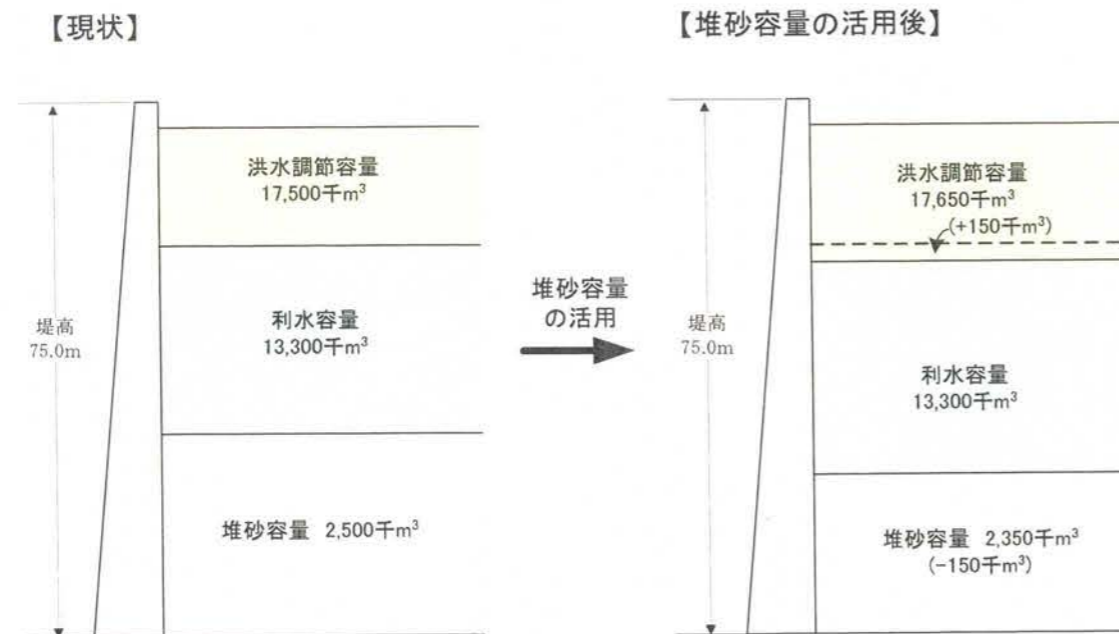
【現状】

堤高
75.0m

洪水調節容量
17,500千$m^3$

利水容量
13,300千$m^3$

堆砂容量 2,500千$m^3$

堆砂容量
の活用

【堆砂容量の活用後】

堤高
75.0m

洪水調節容量
17,650千$m^3$
(+150千$m^3$)

利水容量
13,300千$m^3$

堆砂容量 2,350千$m^3$
(−150千$m^3$)